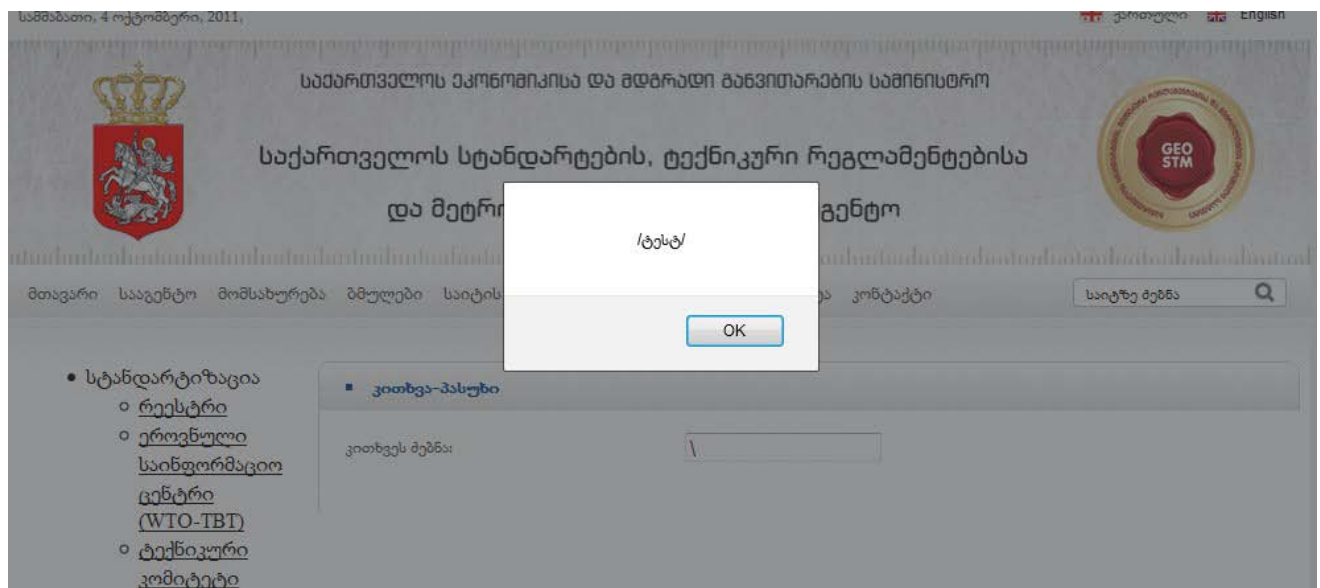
შაბათი, 4 ოქტომბერი, 2011,

ქართული English

საქართველოს ეკონომიკისა და მდგრადი განვითარების სამინისტრო

საქართველოს სტანდარტების, ტექნიკური რეგლამენტებისა და მეტრ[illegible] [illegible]გენტო

GEO STM

/ტესტ/

OK

მთავარი სააგენტო მომსახურება ბმულები საიტის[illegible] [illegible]ა კონტაქტი

საიტზე ძებნა

• სტანდარტიზაცია
  ○ რეესტრი
  ○ ეროვნული საინფორმაციო ცენტრი (WTO-TBT)
  ○ ტექნიკური კომიტეტი

▪ კითხვა-პასუხი

კითხვის ძებნა:

\